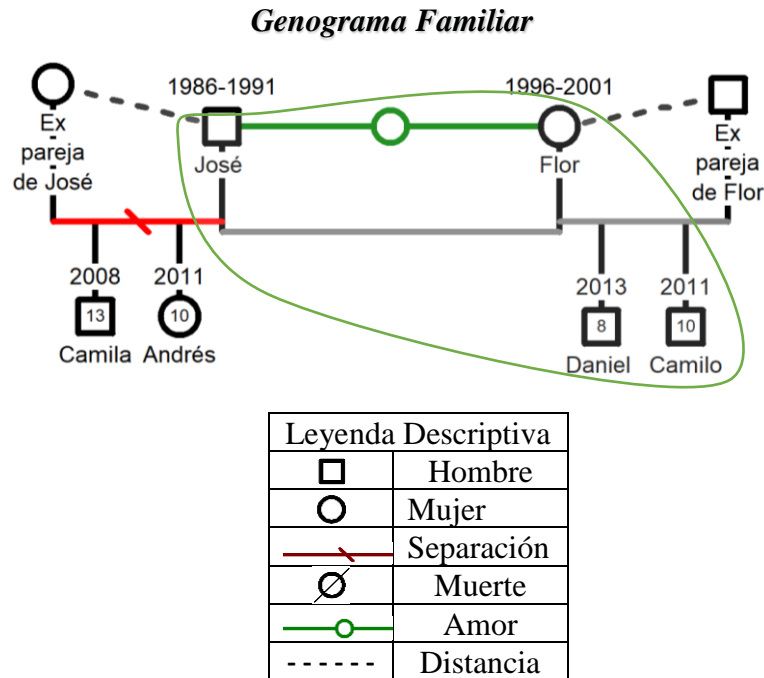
Genograma Familiar

Ex pareja de José

1986-1991

José

1996-2001

Flor

Ex pareja de Flor

2008

13

Camila

2011

10

Andrés

2013

8

Daniel

2011

10

Camilo

| Leyenda Descriptiva | |
|---|---|
| | Hombre |
| | Mujer |
| | Separación |
| | Muerte |
| | Amor |
| - - - - - - | Distancia |